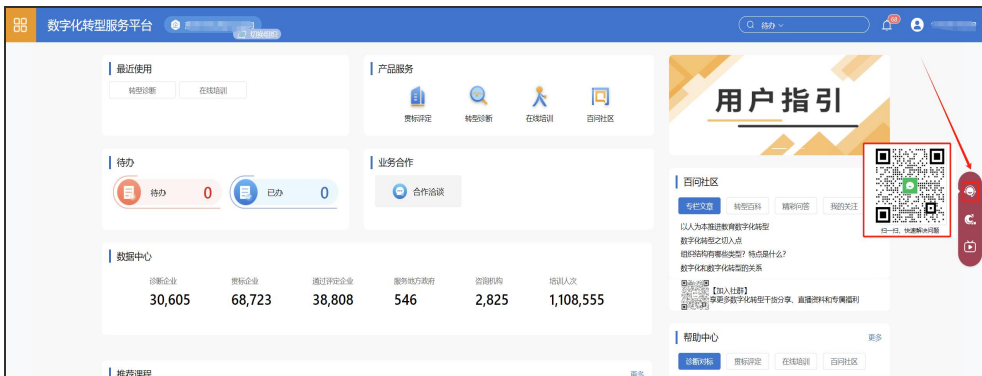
数字化转型服务平台

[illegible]

切换组织

待办

最近使用

转型诊断

在线培训

产品服务

贯标评定

转型诊断

在线培训

百问社区

用户指引

待办

待办 0

已办 0

业务合作

合作洽谈

数据中心

诊断企业
30,605

贯标企业
68,723

通过评定企业
38,808

服务地方政府
546

咨询机构
2,825

培训人次
1,108,555

百问社区

专栏文章

转型百科

精彩问答

我的关注

以人为本推进数字化转型

数字化转型之切入点

组织结构有哪些类型？特点是什么？

数字化和数字化转型的关系

【加入社群】
享更多数字化转型干货分享、直播资料和专属福利

扫一扫，快速解决问题

帮助中心

更多

诊断对标

贯标评定

在线培训

百问社区

推荐课程

更多